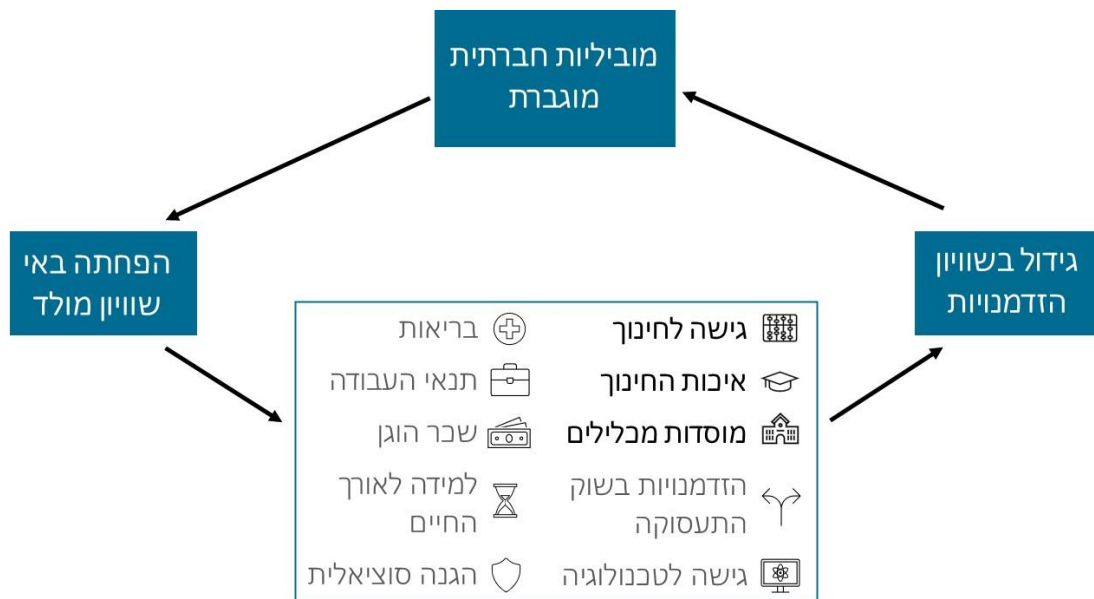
מוביליות חברתית מוגברת

הפחתה באי שוויון מולד

גידול בשוויון הזדמנויות

גישה לחינוך
איכות החינוך
מוסדות מכלילים
הזדמנויות בשוק התעסוקה
גישה לטכנולוגיה

בריאות
תנאי העבודה
שכר הוגן
למידה לאורך החיים
הגנה סוציאלית